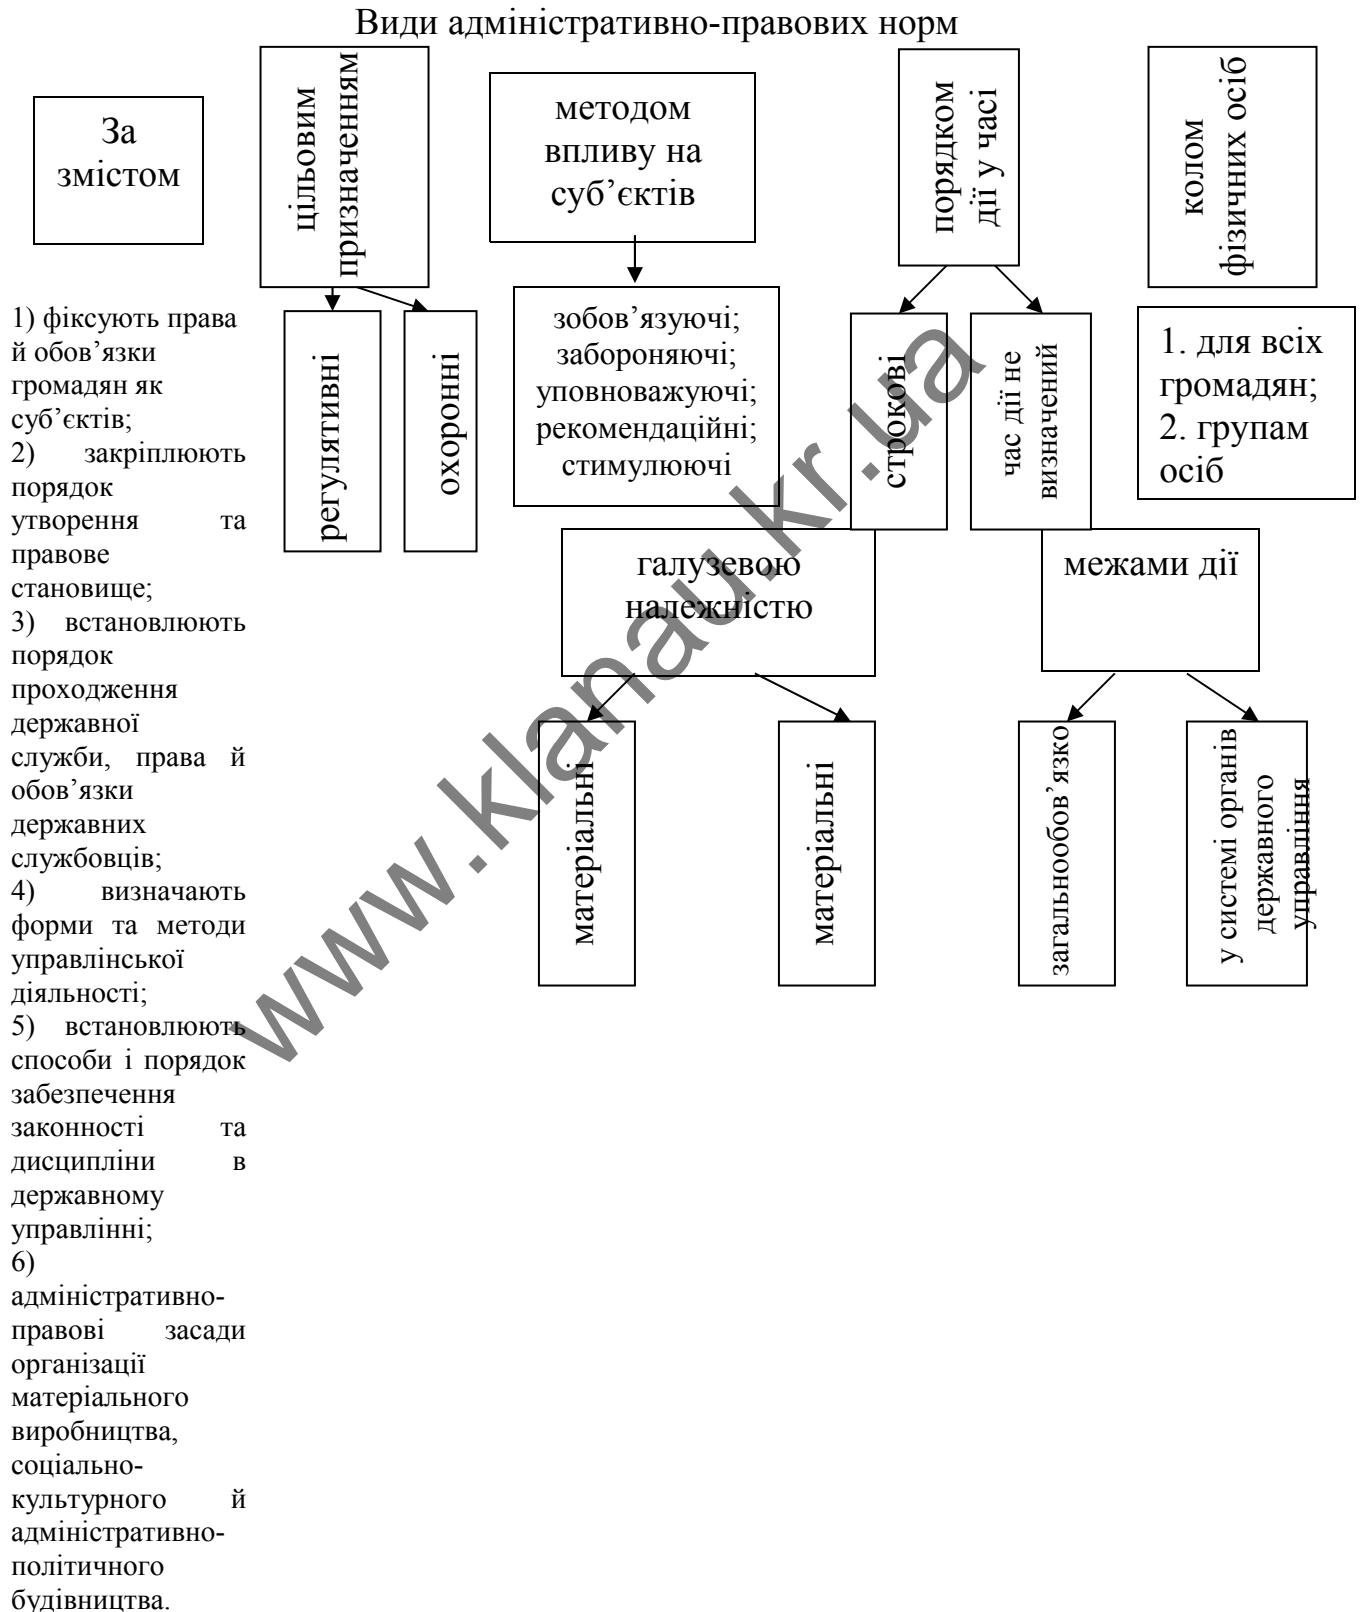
Види адміністративно-правових норм

За змістом

1) фіксують права й обов'язки громадян як суб'єктів;
2) закріплюють порядок утворення та правове становище;
3) встановлюють порядок проходження державної служби, права й обов'язки державних службовців;
4) визначають форми та методи управлінської діяльності;
5) встановлюють способи і порядок забезпечення законності та дисципліни в державному управлінні;
6) адміністративно-правові засади організації матеріального виробництва, соціально-культурного й адміністративно-політичного будівництва.

цільовим призначенням

регулятивні

охоронні

методом впливу на суб'єктів

зобов'язуючі;
забороняючі;
уповноважуючі;
рекомендаційні;
стимулюючі

галузевою належністю

матеріальні

матеріальні

порядком дії у часі

строкові

час дії не визначений

межами дії

загальнообов'язко

у системі органів державного управління

колом фізичних осіб

1. для всіх громадян;
2. групам осіб

www.klnau.kr.ua